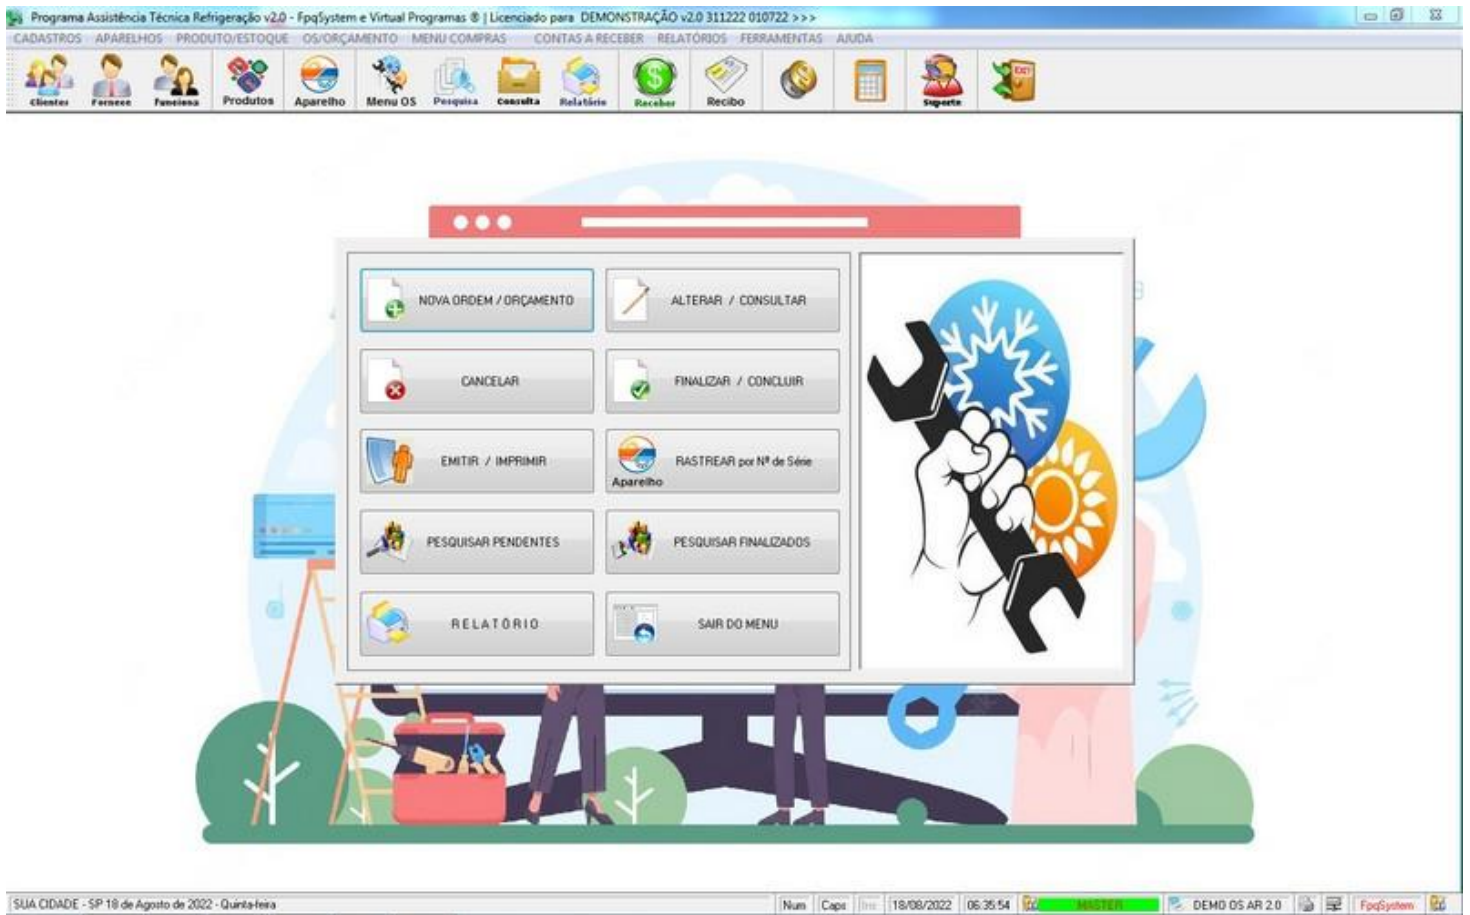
Programa Assistência Técnica Refrigeração v2.0 - FpqSystem e Virtual Programas ® | Licenciado para DEMONSTRAÇÃO v2.0 311222 010722 >>>

CADASTROS APARELHOS PRODUTO/ESTOQUE OS/ORÇAMENTO MENU COMPRAS CONTAS A RECEBER RELATÓRIOS FERRAMENTAS AJUDA

Clientes Fornece Funciona Produtos Aparelho Menu OS Pesquisa Consulta Relatório Receber Recibo Suporte

NOVA ORDEM / ORÇAMENTO

ALTERAR / CONSULTAR

CANCELAR

FINALIZAR / CONCLUIR

EMITIR / IMPRIMIR

Aparelho

RASTREAR por Nº de Série

PESQUISAR PENDENTES

PESQUISAR FINALIZADOS

RELATÓRIO

SAIR DO MENU

SUA CIDADE - SP 18 de Agosto de 2022 - Quinta-feira

Num Caps Ins 18/08/2022 06:35:54 MASTER DEMO OS AR 2.0 FpqSystem